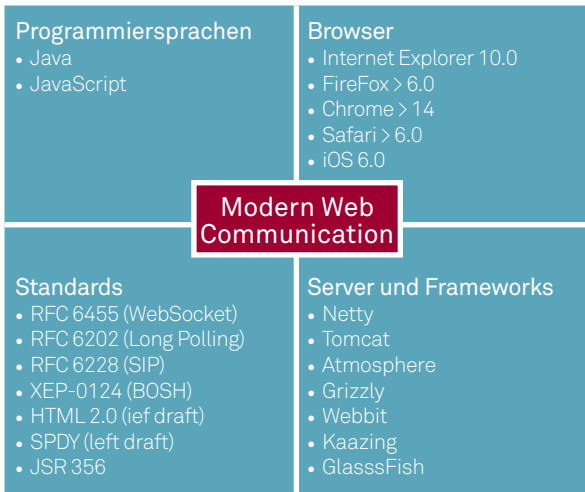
Programmiersprachen
• Java
• JavaScript

Browser
• Internet Explorer 10.0
• FireFox > 6.0
• Chrome > 14
• Safari > 6.0
• iOS 6.0

Modern Web Communication

Standards
• RFC 6455 (WebSocket)
• RFC 6202 (Long Polling)
• RFC 6228 (SIP)
• XEP-0124 (BOSH)
• HTML 2.0 (ief draft)
• SPDY (left draft)
• JSR 356

Server und Frameworks
• Netty
• Tomcat
• Atmosphere
• Grizzly
• Webbit
• Kaazing
• GlasssFish